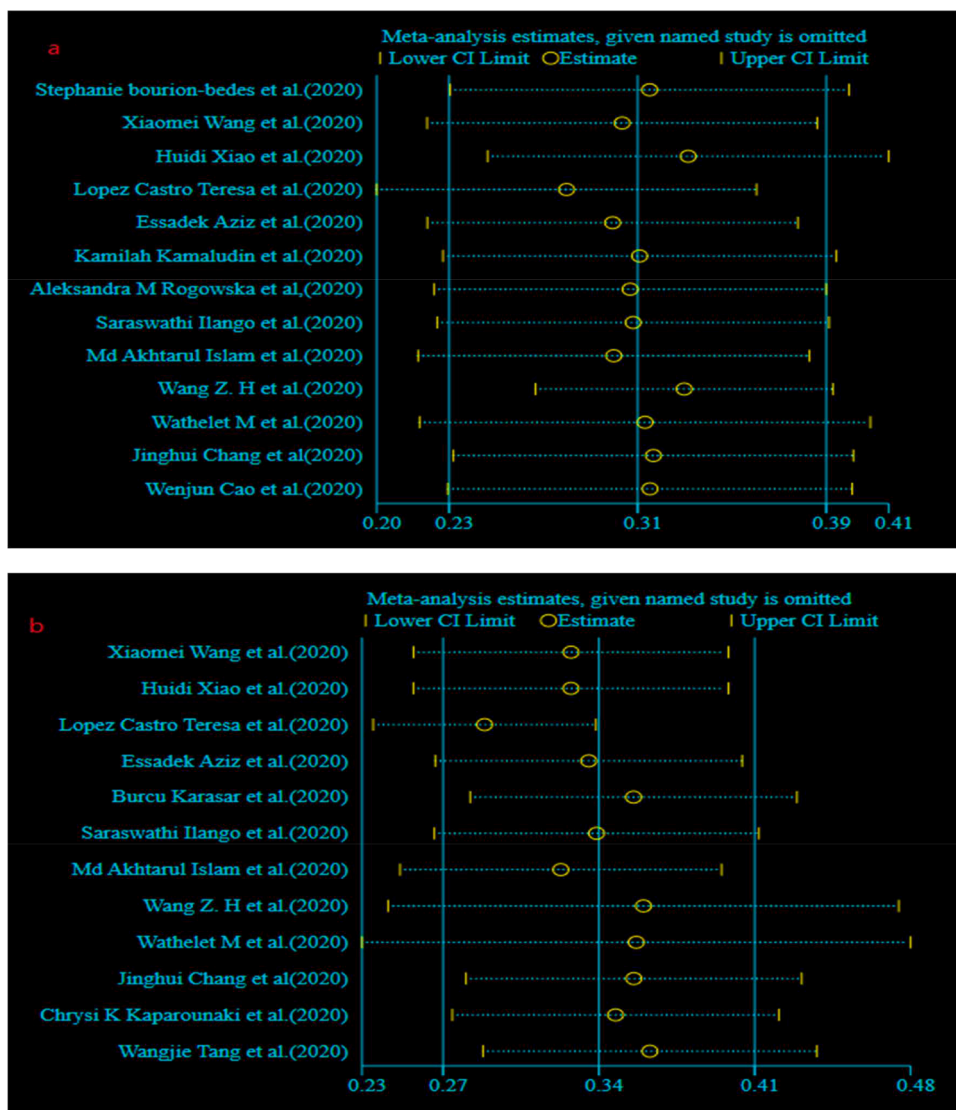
a

Meta-analysis estimates, given named study is omitted

Lower CI Limit Estimate Upper CI Limit

Stephanie bourion-bedes et al.(2020)

Xiaomei Wang et al.(2020)

Huidi Xiao et al.(2020)

Lopez Castro Teresa et al.(2020)

Essadek Aziz et al.(2020)

Kamilah Kamaludin et al.(2020)

Aleksandra M Rogowska et al,(2020)

Saraswathi Ilango et al.(2020)

Md Akhtarul Islam et al.(2020)

Wang Z. H et al.(2020)

Wathelet M et al.(2020)

Jinghui Chang et al(2020)

Wenjun Cao et al.(2020)

0.20 0.23 0.31 0.39 0.41

b

Meta-analysis estimates, given named study is omitted

Lower CI Limit Estimate Upper CI Limit

Xiaomei Wang et al.(2020)

Huidi Xiao et al.(2020)

Lopez Castro Teresa et al.(2020)

Essadek Aziz et al.(2020)

Burcu Karasar et al.(2020)

Saraswathi Ilango et al.(2020)

Md Akhtarul Islam et al.(2020)

Wang Z. H et al.(2020)

Wathelet M et al.(2020)

Jinghui Chang et al(2020)

Chrysi K Kaparounaki et al.(2020)

Wangjie Tang et al.(2020)

0.23 0.27 0.34 0.41 0.48